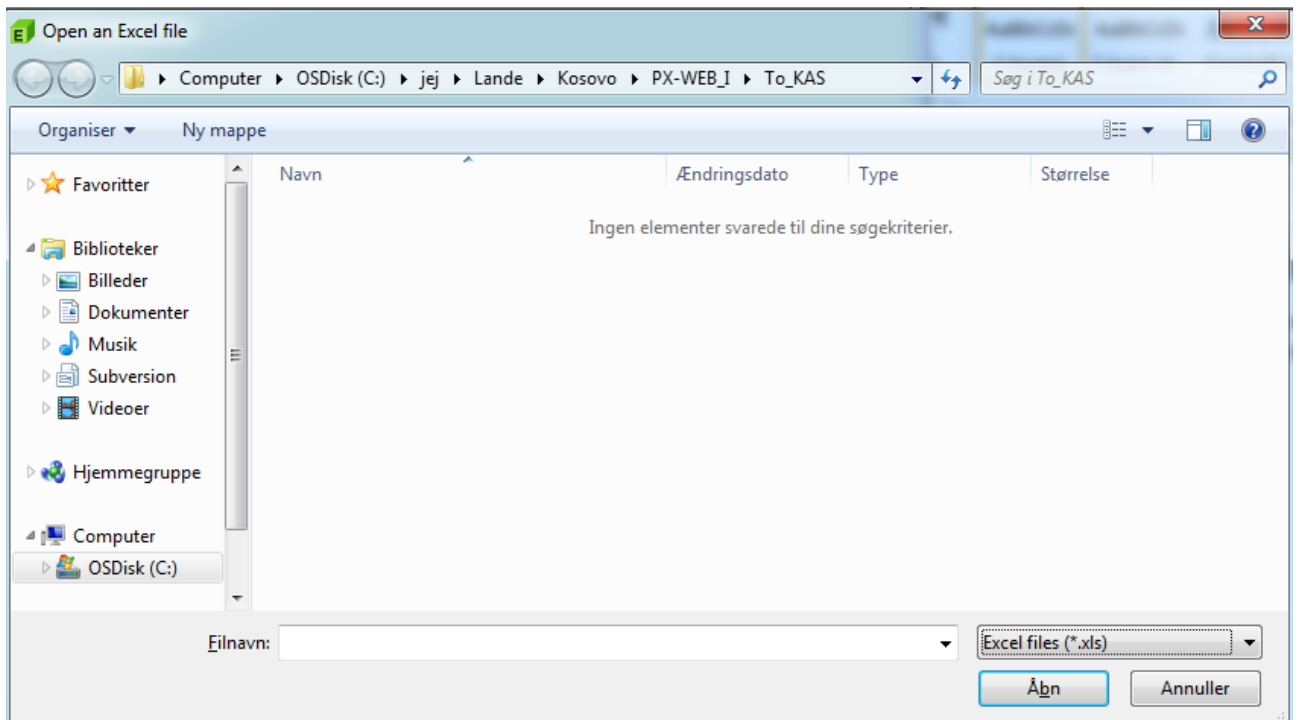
Open an Excel file

Computer ▸ OSDisk (C:) ▸ jej ▸ Lande ▸ Kosovo ▸ PX-WEB_I ▸ To_KAS

Søg i To_KAS

Organiser ▾ Ny mappe

Favoritter

Biblioteker
Billeder
Dokumenter
Musik
Subversion
Videoer

Hjemmegruppe

Computer
OSDisk (C:)

| Navn | Ændringsdato | Type | Størrelse |
|---|---|---|---|

Ingen elementer svarede til dine søgekriterier.

Filnavn:

Excel files (*.xls)

Åbn

Annuller